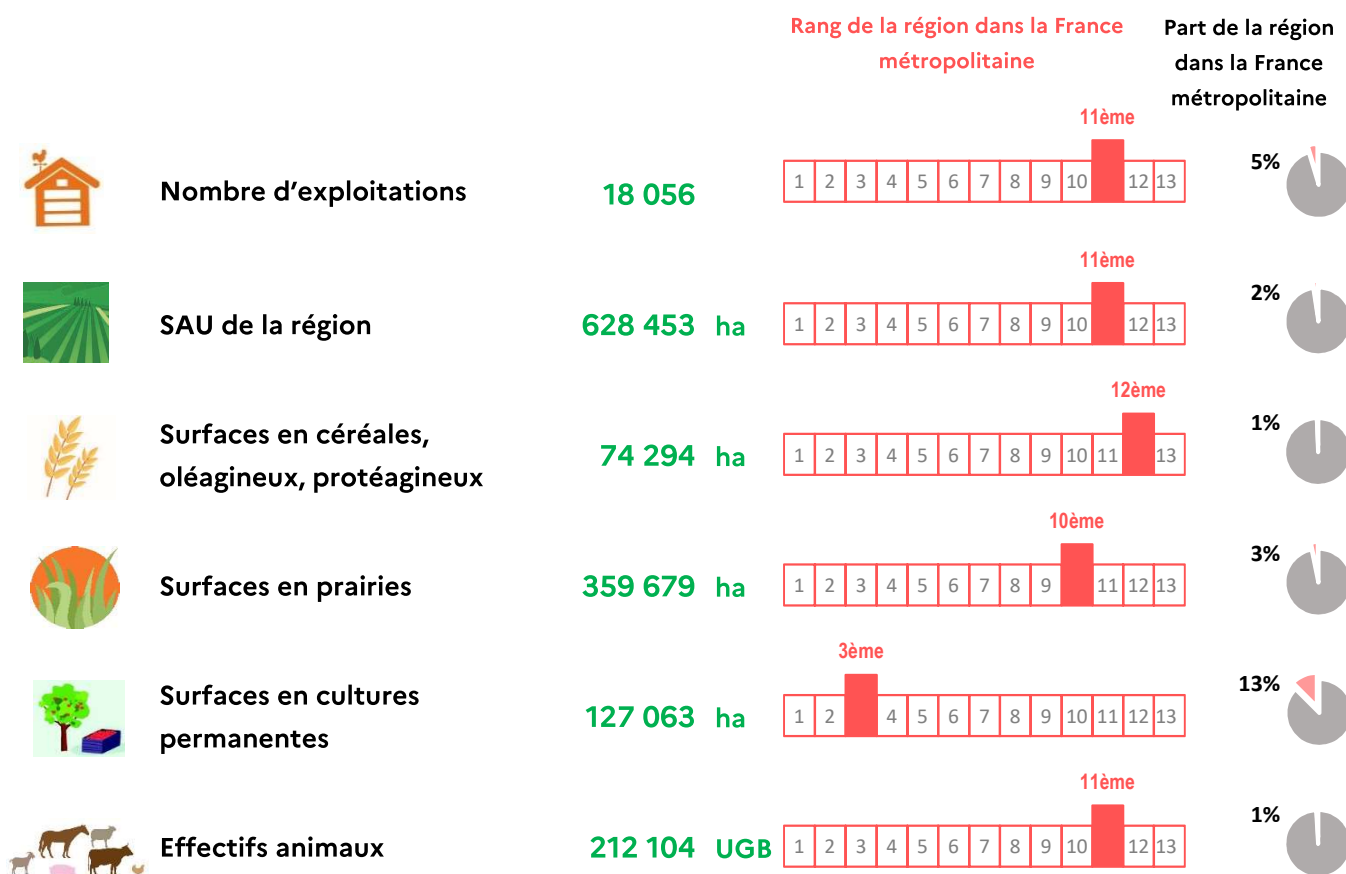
Rang de la région dans la France métropolitaine

Part de la région dans la France métropolitaine

Nombre d'exploitations 18 056

| 1 | 2 | 3 | 4 | 5 | 6 | 7 | 8 | 9 | 10 | 11ème | 12 | 13 |
|---|---|---|---|---|---|---|---|---|---|---|---|---|

5%

SAU de la région 628 453 ha

| 1 | 2 | 3 | 4 | 5 | 6 | 7 | 8 | 9 | 10 | 11ème | 12 | 13 |
|---|---|---|---|---|---|---|---|---|---|---|---|---|

2%

Surfaces en céréales, oléagineux, protéagineux 74 294 ha

| 1 | 2 | 3 | 4 | 5 | 6 | 7 | 8 | 9 | 10 | 11 | 12ème | 13 |
|---|---|---|---|---|---|---|---|---|---|---|---|---|

1%

Surfaces en prairies 359 679 ha

| 1 | 2 | 3 | 4 | 5 | 6 | 7 | 8 | 9 | 10ème | 11 | 12 | 13 |
|---|---|---|---|---|---|---|---|---|---|---|---|---|

3%

Surfaces en cultures permanentes 127 063 ha

| 1 | 2 | 3ème | 4 | 5 | 6 | 7 | 8 | 9 | 10 | 11 | 12 | 13 |
|---|---|---|---|---|---|---|---|---|---|---|---|---|

13%

Effectifs animaux 212 104 UGB

| 1 | 2 | 3 | 4 | 5 | 6 | 7 | 8 | 9 | 10 | 11ème | 12 | 13 |
|---|---|---|---|---|---|---|---|---|---|---|---|---|

1%